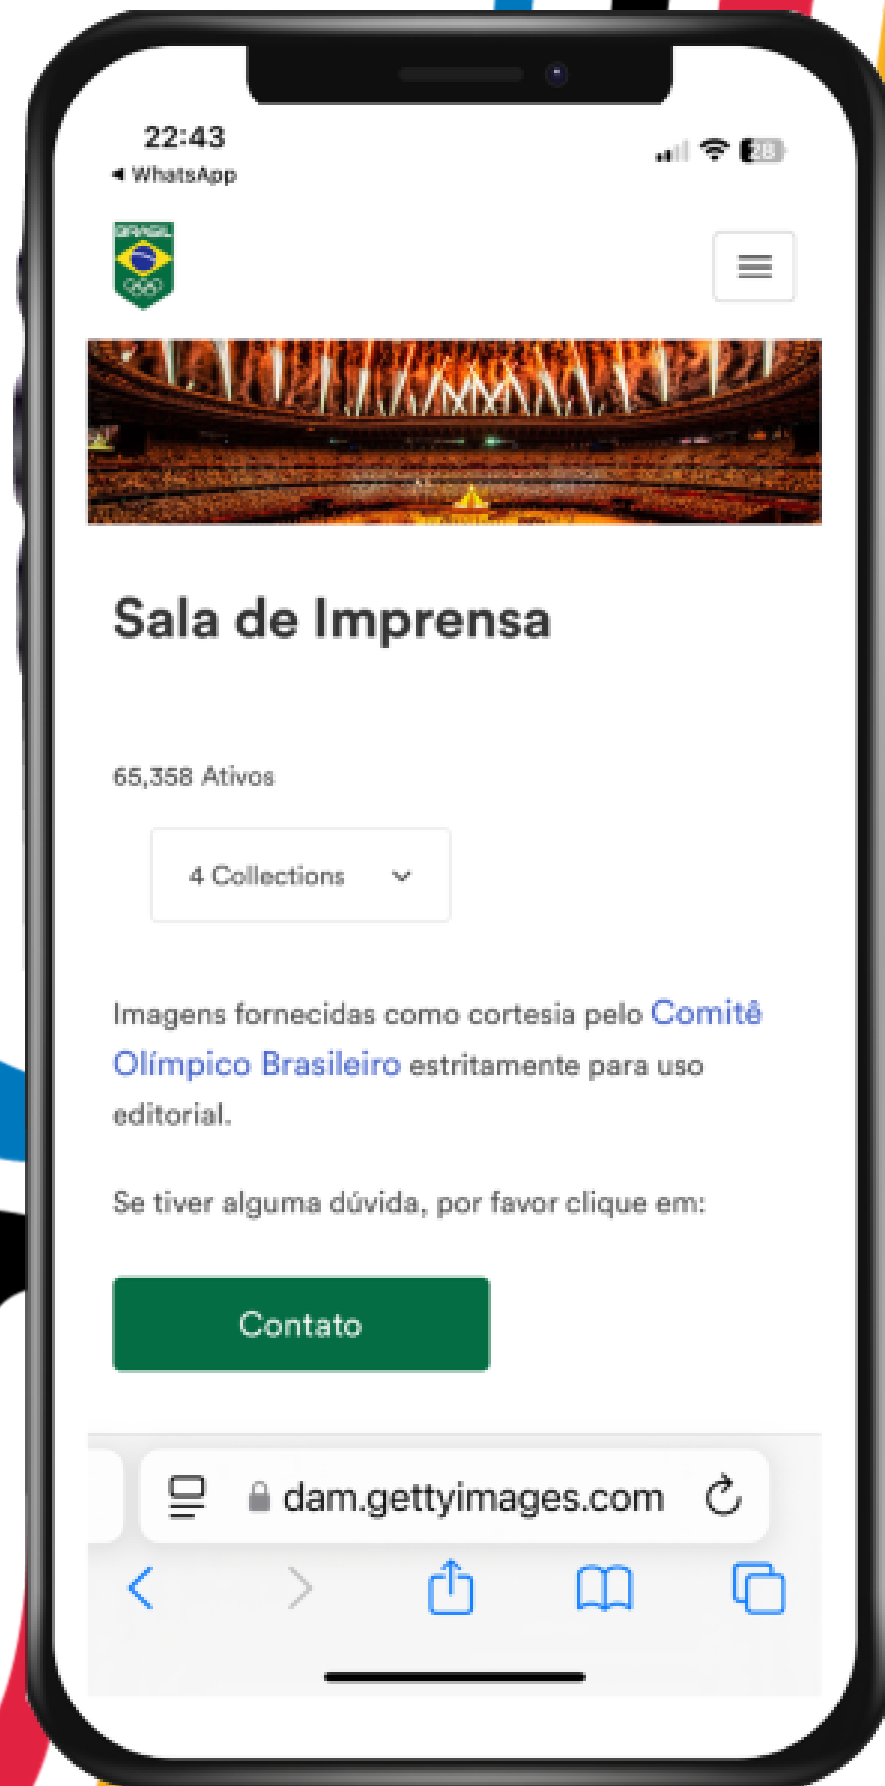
22:43
◂ WhatsApp

28

BRASIL

Sala de Imprensa

65,358 Ativos

4 Collections

Imagens fornecidas como cortesia pelo Comitê Olímpico Brasileiro estritamente para uso editorial.

Se tiver alguma dúvida, por favor clique em:

Contato

dam.gettyimages.com